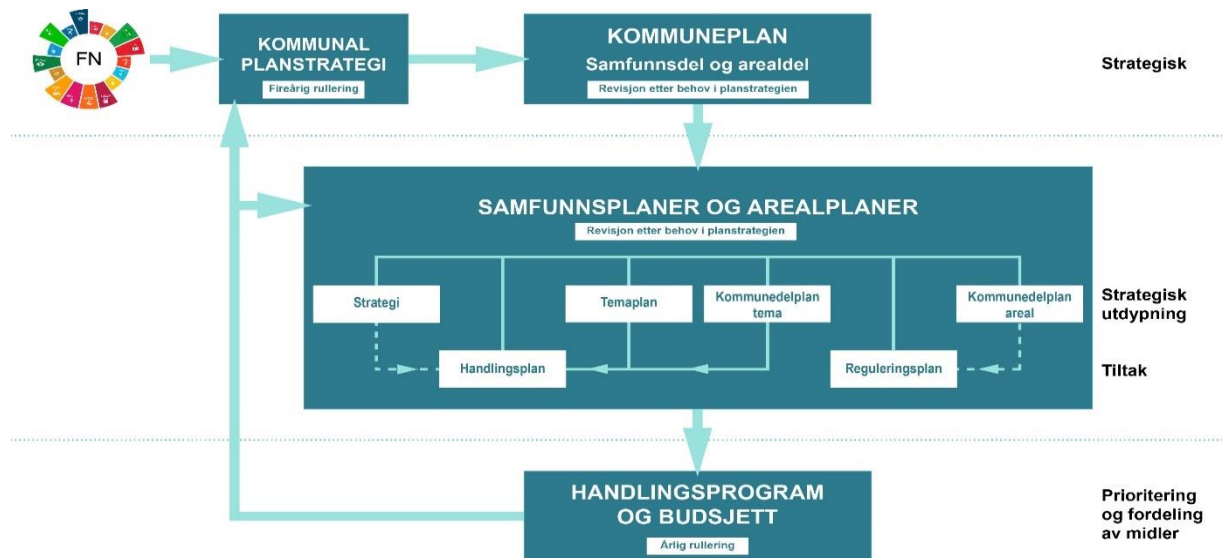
FN

KOMMUNAL PLANSTRATEGI
Fireårig rullering

KOMMUNEPLAN
Samfunnsdel og arealdel
Revisjon etter behov i planstrategien

Strategisk

SAMFUNNSPLANER OG AREALPLANER
Revisjon etter behov i planstrategien

Strategi

Temaplan

Kommunedelplan tema

Kommunedelplan areal

Strategisk utdypning

Handlingsplan

Reguleringsplan

Tiltak

HANDLINGSPROGRAM OG BUDSJETT
Årlig rullering

Prioritering og fordeling av midler